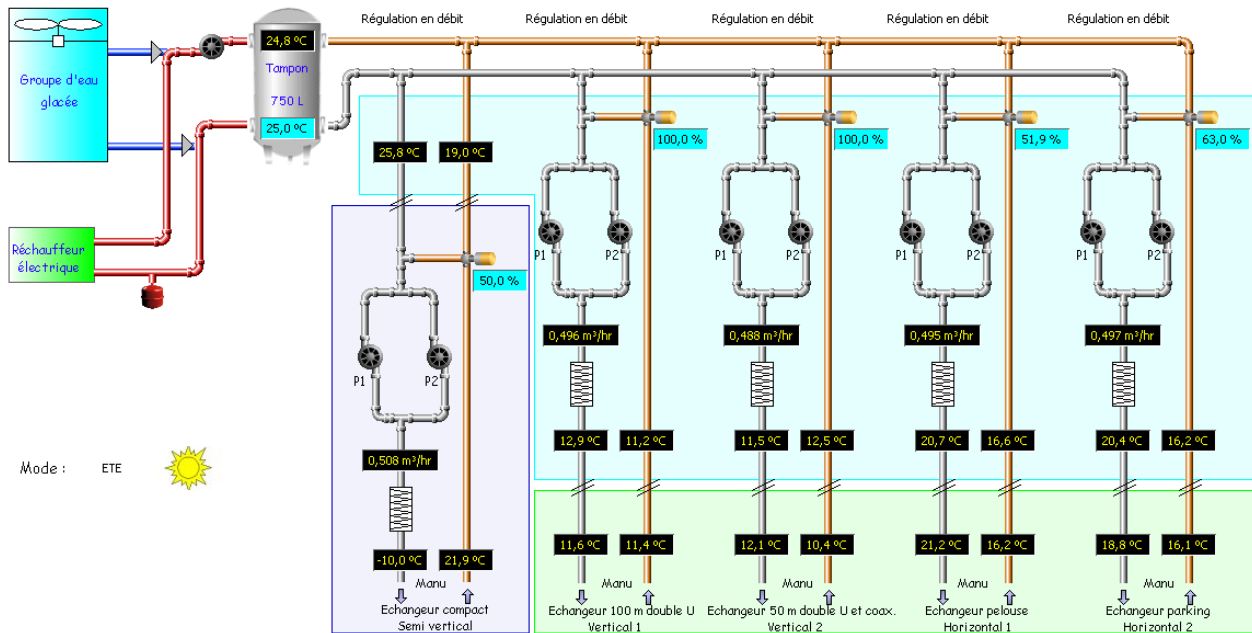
Groupe d'eau glacée

24,8 °C
Tampon
750 L
25,0 °C

Réchauffeur électrique

Régulation en débit
Régulation en débit
Régulation en débit
Régulation en débit
Régulation en débit

25,8 °C
19,0 °C
100,0 %
100,0 %
51,9 %
63,0 %

50,0 %

P1
P2
P1
P2
P1
P2
P1
P2
P1
P2

0,496 m³/hr
0,488 m³/hr
0,495 m³/hr
0,497 m³/hr

12,9 °C
11,2 °C
11,5 °C
12,5 °C
20,7 °C
16,6 °C
20,4 °C
16,2 °C

Mode :
ETE

0,508 m³/hr

11,6 °C
11,4 °C
12,1 °C
10,4 °C
21,2 °C
16,2 °C
18,8 °C
16,1 °C

-10,0 °C
21,9 °C

Manu
Manu
Manu
Manu
Manu

Echangeur compact
Semi vertical
Echangeur 100 m double U
Vertical 1
Echangeur 50 m double U et coax.
Vertical 2
Echangeur pelouse
Horizontal 1
Echangeur parking
Horizontal 2